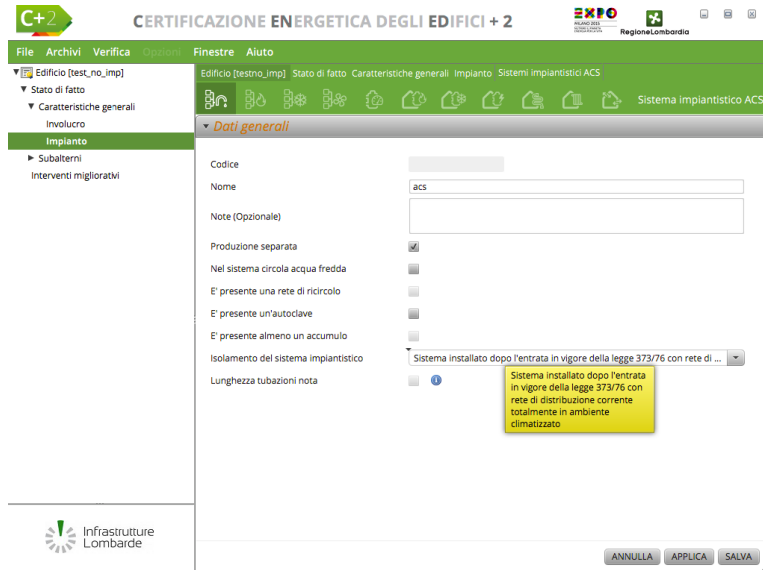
C+2

CERTIFICAZIONE ENERGETICA DEGLI EDIFICI + 2

EXPO MILANO 2015

RegioneLombardia

File Archivi Verifica Opzioni Finestre Aiuto

Edificio [test_no_imp]
Stato di fatto
Caratteristiche generali
Involucro
Impianto
Subalterni
Interventi migliorativi

Edificio [testno_imp] Stato di fatto Caratteristiche generali Impianto Sistemi impiantistici ACS

Sistema impiantistico ACS

Dati generali

Codice

Nome acs

Note (Opzionale)

Produzione separata

Nel sistema circola acqua fredda

E' presente una rete di ricircolo

E' presente un'autoclave

E' presente almeno un accumulo

Isolamento del sistema impiantistico Sistema installato dopo l'entrata in vigore della legge 373/76 con rete di ...

Lunghezza tubazioni nota

Sistema installato dopo l'entrata in vigore della legge 373/76 con rete di distribuzione corrente totalmente in ambiente climatizzato

Infrastrutture Lombarde

ANNULLA APPLICA SALVA